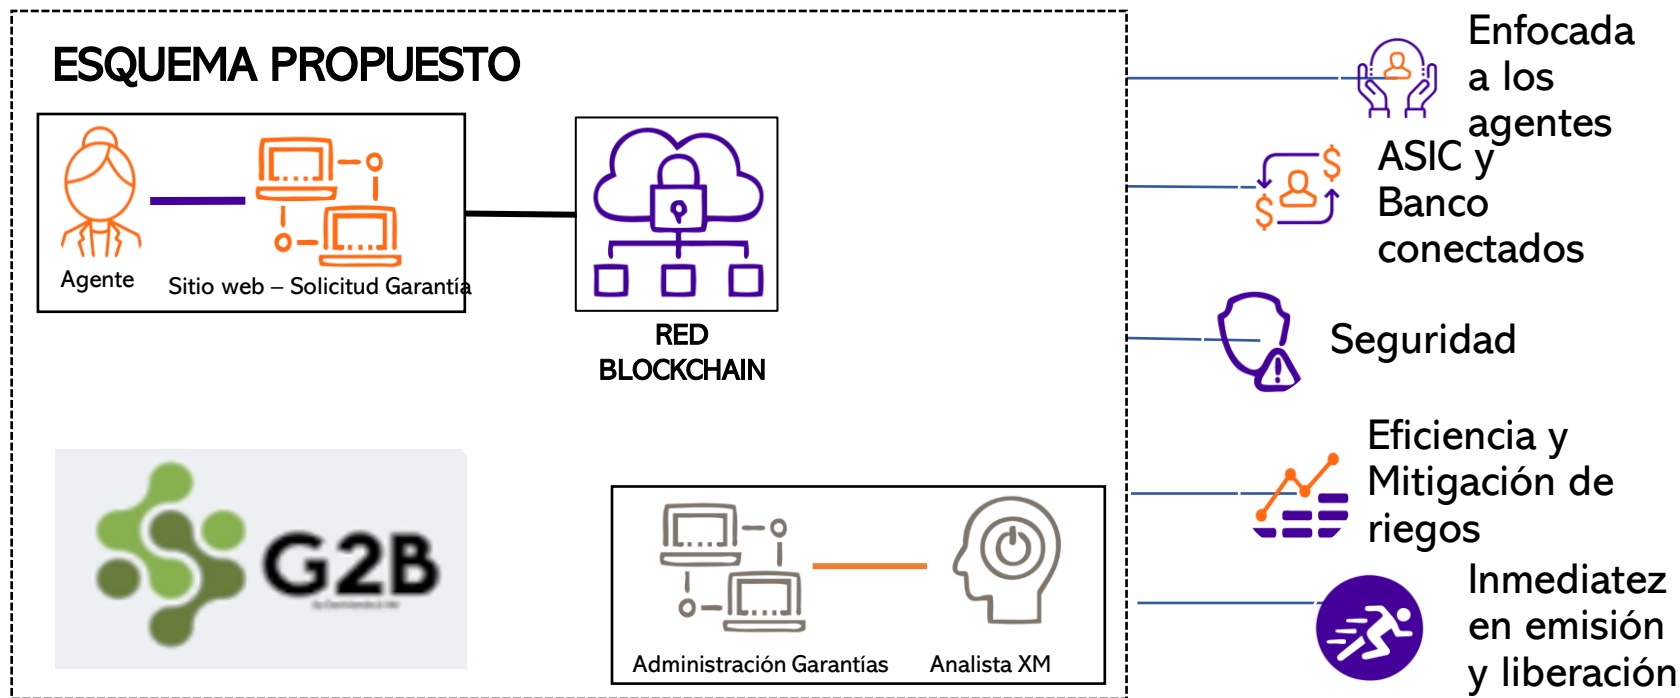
ESQUEMA PROPUESTO

Agente

Sitio web – Solicitud Garantía

RED BLOCKCHAIN

G2B

Administración Garantías

Analista XM

Enfocada a los agentes

ASIC y Banco conectados

Seguridad

Eficiencia y Mitigación de riegos

Inmediatez en emisión y liberación